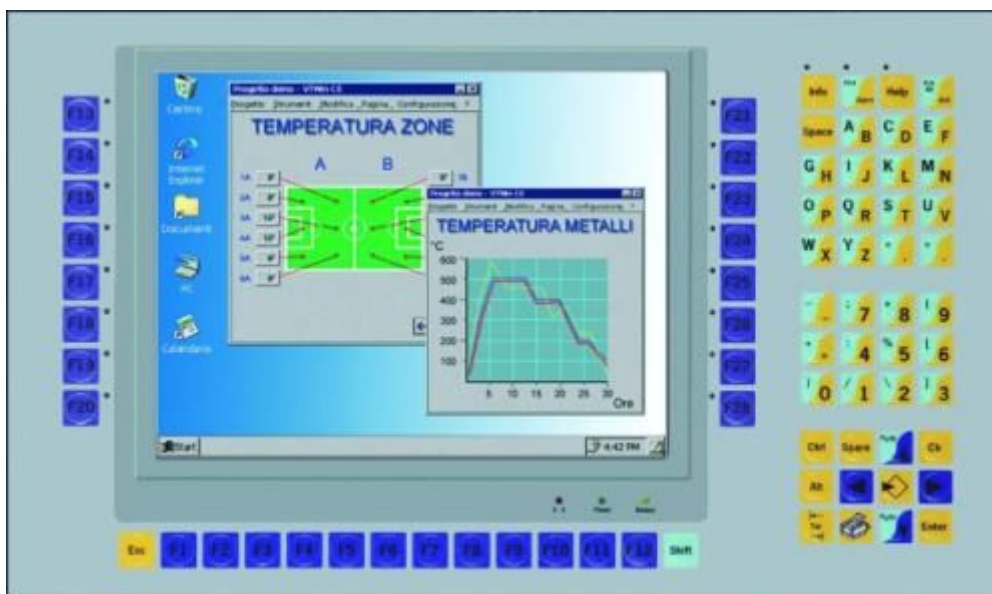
F13
F14
F15
F16
F17
F18
F19
F20

Cestino
Internet Explorer
Documenti
PC
Calendario

Progetto demo - VTWin CE
Progetto Strumenti Modifica Pagina Configurazione ?
TEMPERATURA ZONE
A B
1A 8°
2A
3A 10°
4A 10°
5A 9°
6A 8°
1B

Progetto demo - VTWin CE
Progetto Strumenti Modifica Pagina Configurazione ?
TEMPERATURA METALLI
°C
600
500
400
300
200
100
5 10 15 20 25 30 Ore

Start
4:42 PM

F21
F22
F23
F24
F25
F26
F27
F28

Info Alarm Help Ack
Space A B C D E F
G H I J K L M N
O P Q R S T U V
W X Y Z , .

- 7 8 9
+ 4 5 6
0 1 2 3

Ctrl Space Page Clr
Alt
Tab Page Enter

Esc F1 F2 F3 F4 F5 F6 F7 F8 F9 F10 F11 F12 Shift